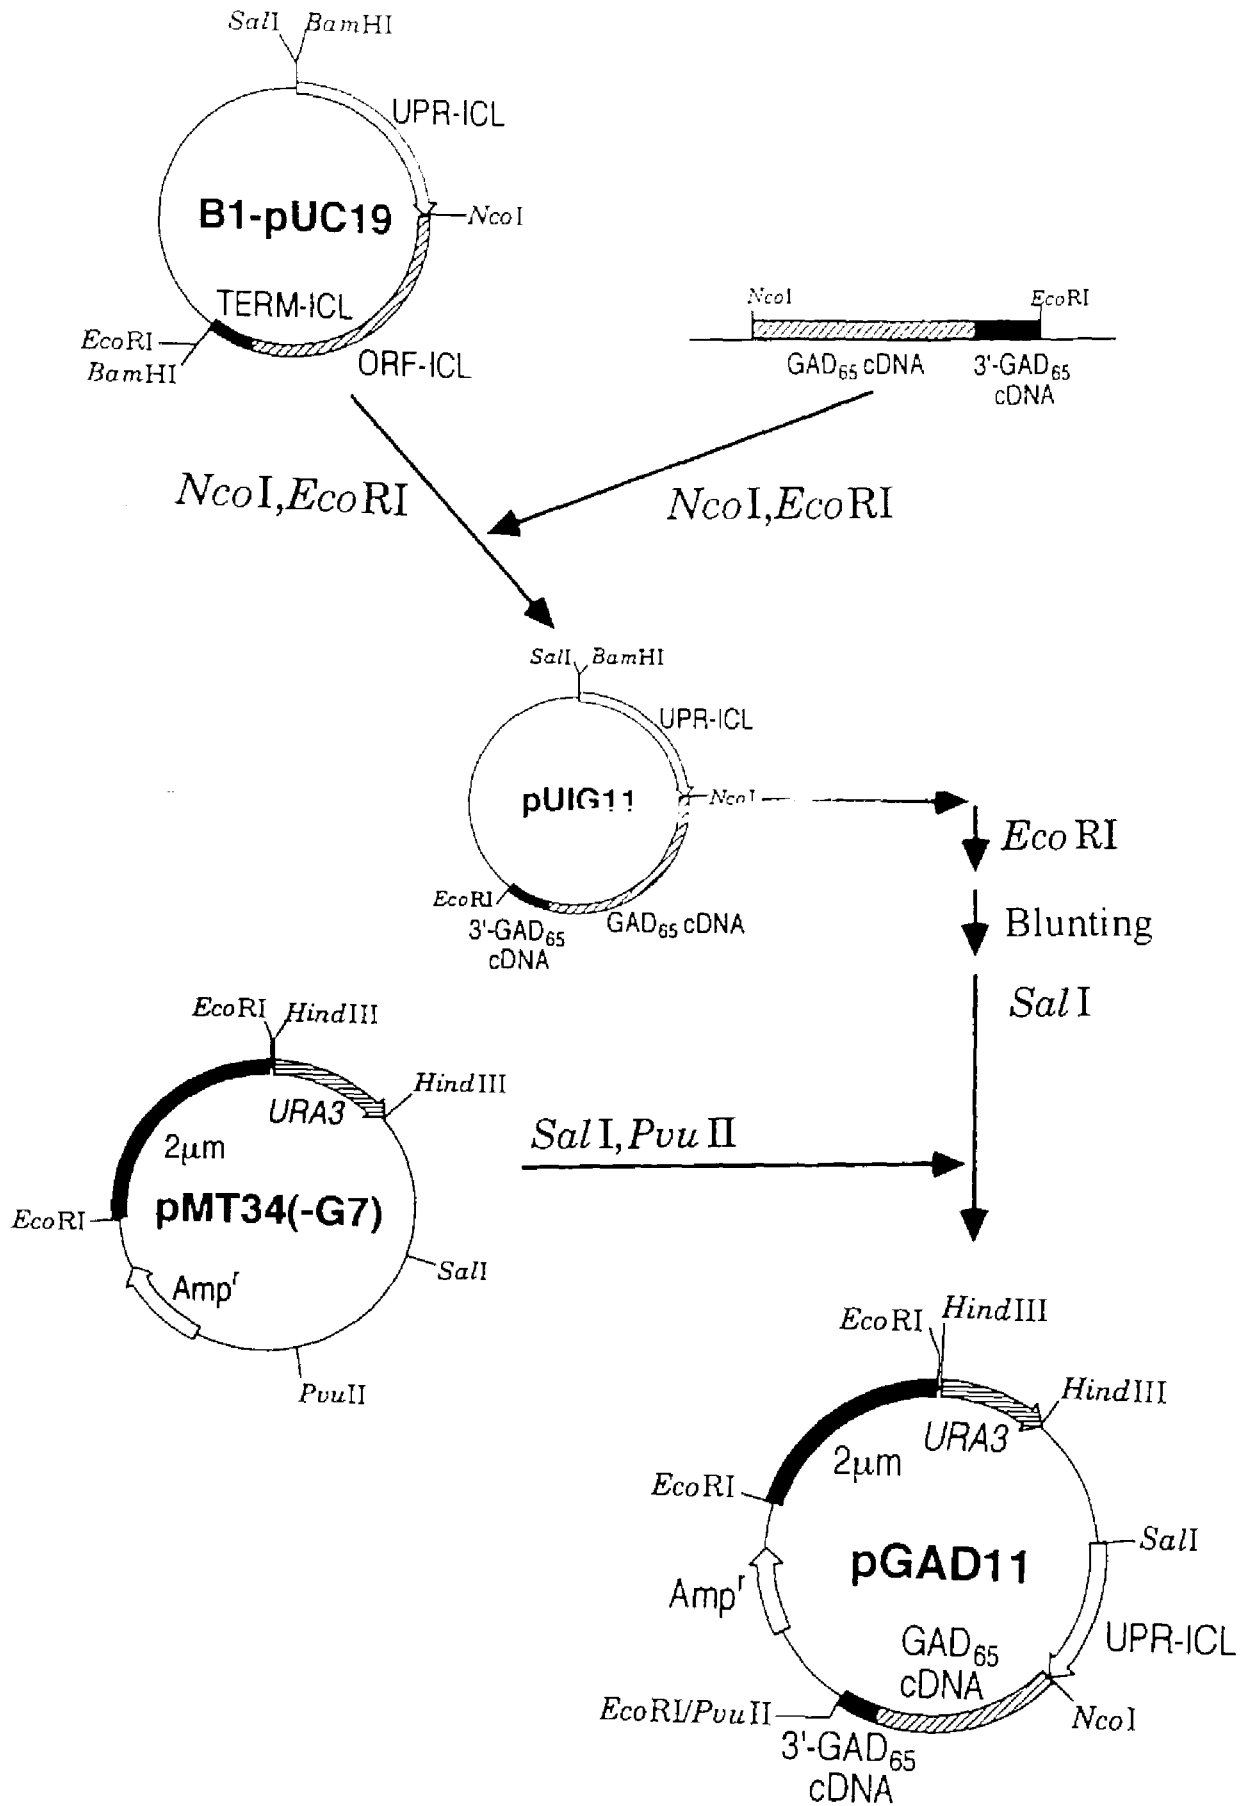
SalI BamHI
UPR-ICL
B1-pUC19
NcoI
TERM-ICL
EcoRI
BamHI
ORF-ICL

NcoI EcoRI
GAD$_{65}$ cDNA 3'-GAD$_{65}$ cDNA

NcoI,EcoRI
NcoI,EcoRI

SalI BamHI
UPR-ICL
pUIG11
NcoI
EcoRI
3'-GAD$_{65}$ cDNA
GAD$_{65}$ cDNA

EcoRI
Blunting
SalI

EcoRI HindIII
HindIII
URA3
2μm
EcoRI
pMT34(-G7)
SalI
Amp$^r$
PvuII

SalI,PvuII

EcoRI HindIII
HindIII
URA3
2μm
EcoRI
SalI
pGAD11
Amp$^r$
GAD$_{65}$ cDNA
UPR-ICL
EcoRI/PvuII
NcoI
3'-GAD$_{65}$ cDNA